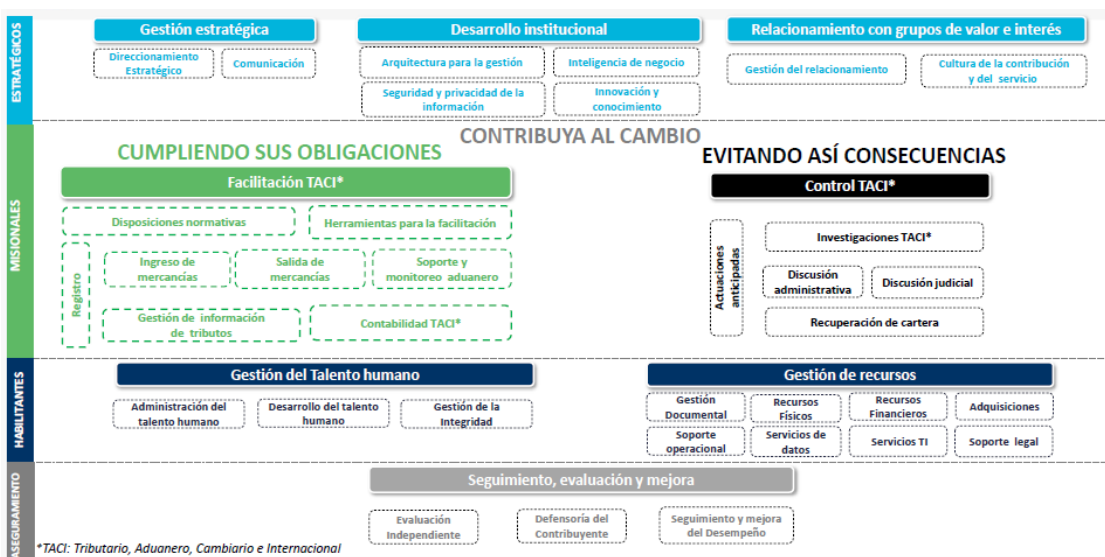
ESTRATÉGICOS

Gestión estratégica

Direccionamiento Estratégico

Comunicación

Desarrollo institucional

Arquitectura para la gestión

Inteligencia de negocio

Seguridad y privacidad de la información

Innovación y conocimiento

Relacionamiento con grupos de valor e interés

Gestión del relacionamiento

Cultura de la contribución y del servicio

MISIONALES

CONTRIBUYA AL CAMBIO

CUMPLIENDO SUS OBLIGACIONES

EVITANDO ASÍ CONSECUENCIAS

Facilitación TACI*

Disposiciones normativas

Herramientas para la facilitación

Registro

Ingreso de mercancías

Salida de mercancías

Soporte y monitoreo aduanero

Gestión de información de tributos

Contabilidad TACI*

Control TACI*

Actuaciones anticipadas

Investigaciones TACI*

Discusión administrativa

Discusión judicial

Recuperación de cartera

HABILITANTES

Gestión del Talento humano

Administración del talento humano

Desarrollo del talento humano

Gestión de la Integridad

Gestión de recursos

Gestión Documental

Recursos Físicos

Recursos Financieros

Adquisiciones

Soporte operacional

Servicios de datos

Servicios TI

Soporte legal

ASEGURAMIENTO

Seguimiento, evaluación y mejora

Evaluación Independiente

Defensoría del Contribuyente

Seguimiento y mejora del Desempeño

*TACI: Tributario, Aduanero, Cambiario e Internacional